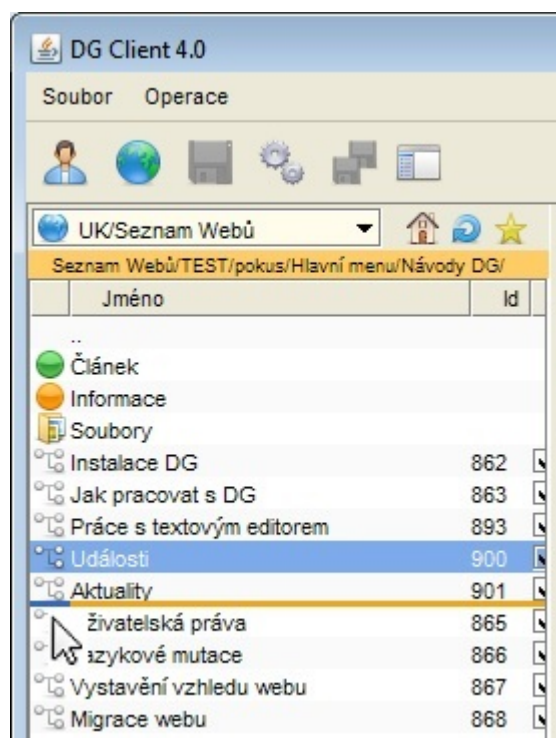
DG Client 4.0

Soubor Operace

UK/Seznam Webů

Seznam Webů/TEST/pokus/Hlavní menu/Návody DG/

| Jméno | Id |
|---|---|
| .. | |
| Článek | |
| Informace | |
| Soubory | |
| Instalace DG | 862 |
| Jak pracovat s DG | 863 |
| Práce s textovým editorem | 893 |
| Události | 900 |
| Aktuality | 901 |
| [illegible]živatelská práva | 865 |
| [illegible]azykové mutace | 866 |
| Vystavění vzhledu webu | 867 |
| Migrace webu | 868 |